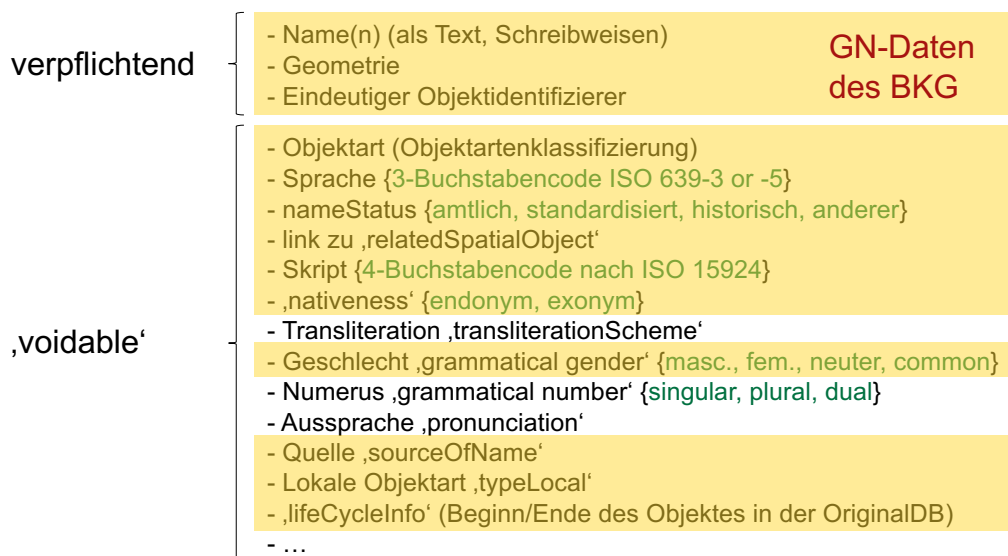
verpflichtend

- Name(n) (als Text, Schreibweisen)
- Geometrie
- Eindeutiger Objektidentifizierer

GN-Daten des BKG

‚voidable‘

- Objektart (Objektartenklassifizierung)
- Sprache {3-Buchstabencode ISO 639-3 or -5}
- nameStatus {amtlich, standardisiert, historisch, anderer}
- link zu ‚relatedSpatialObject‘
- Skript {4-Buchstabencode nach ISO 15924}
- ‚nativeness‘ {endonym, exonym}
- Transliteration ‚transliterationScheme‘
- Geschlecht ‚grammatical gender‘ {masc., fem., neuter, common}
- Numerus ‚grammatical number‘ {singular, plural, dual}
- Aussprache ‚pronunciation‘
- Quelle ‚sourceOfName‘
- Lokale Objektart ‚typeLocal‘
- ‚lifeCycleInfo‘ (Beginn/Ende des Objektes in der OriginalDB)
- …